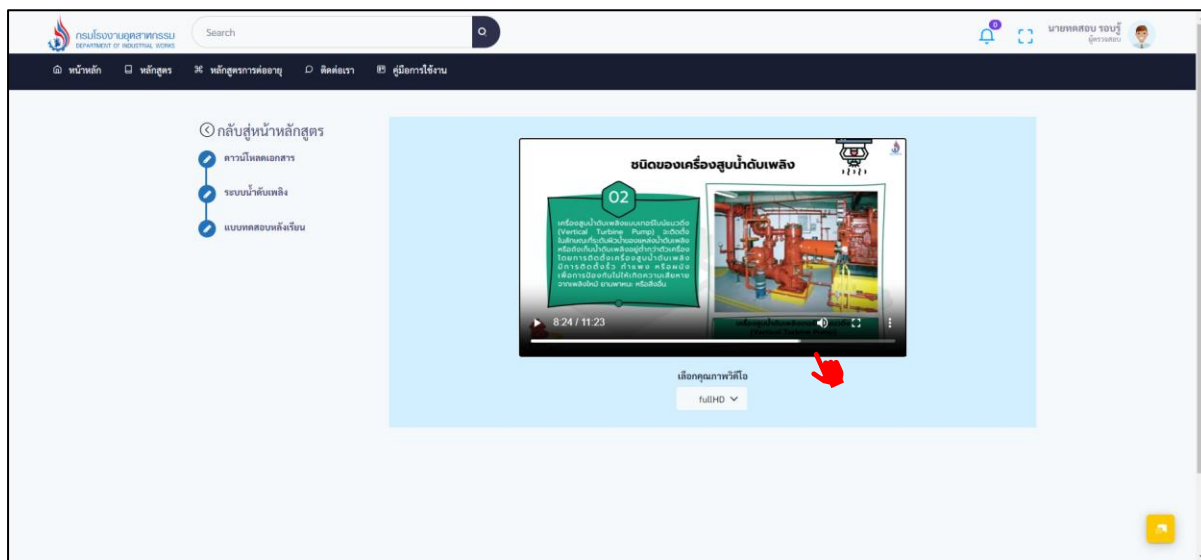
กรมโรงงานอุตสาหกรรม
DEPARTMENT OF INDUSTRIAL WORKS

Search

0

นายทดสอบ รอบรู้
ผู้ตรวจสอบ

หน้าหลัก หลักสูตร หลักสูตรการต่ออายุ ติดต่อเรา คู่มือการใช้งาน

กลับสู่หน้าหลักสูตร

ดาวน์โหลดเอกสาร

ระบบน้ำดับเพลิง

แบบทดสอบหลังเรียน

ชนิดของเครื่องสูบน้ำดับเพลิง

02

เครื่องสูบน้ำดับเพลิงแบบเทอร์ไบน์แนวตั้ง (Vertical Turbine Pump) จะติดตั้งในลักษณะที่ระดับผิวน้ำของแหล่งน้ำดับเพลิง หรือถังเก็บน้ำดับเพลิงอยู่ต่ำกว่าตัวเครื่อง โดยการติดตั้งเครื่องสูบน้ำดับเพลิง มีการติดตั้งรั้ว กำแพง หรือผนัง เพื่อการป้องกันไม่ให้เกิดความเสียหาย จากเพลิงไหม้ ยานพาหนะ หรือสิ่งอื่น

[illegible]

8:24 / 11:23

เลือกคุณภาพวิดีโอ

fullHD